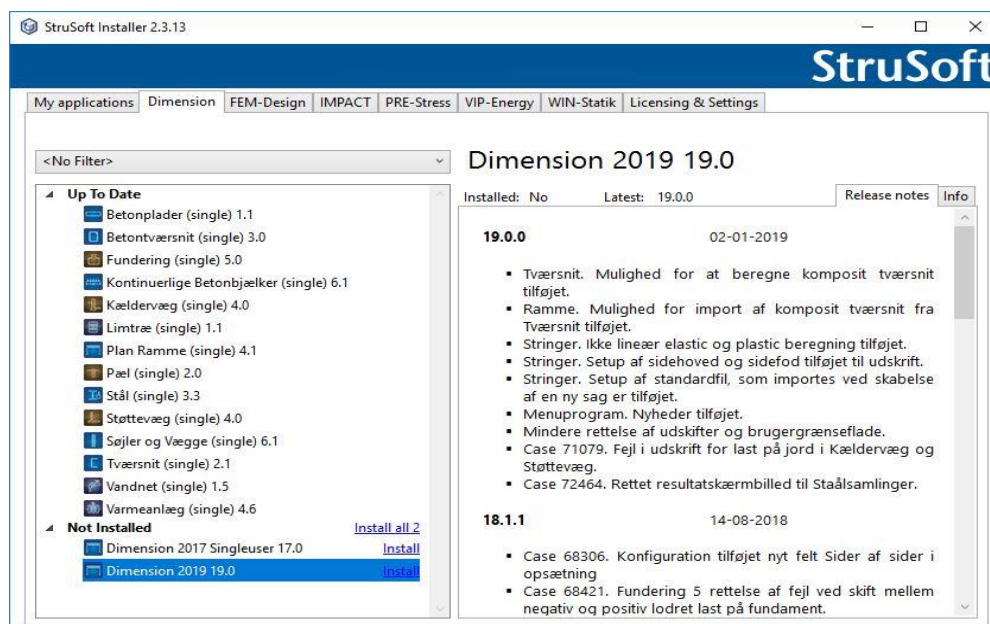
StruSoft Installer 2.3.13

StruSoft

My applications | Dimension | FEM-Design | IMPACT | PRE-Stress | VIP-Energy | WIN-Statik | Licensing & Settings

<No Filter>

Up To Date
Betonplader (single) 1.1
Betontværsnit (single) 3.0
Fundering (single) 5.0
Kontinuerlige Betonbjælker (single) 6.1
Kælderväg (single) 4.0
Limtræ (single) 1.1
Plan Ramme (single) 4.1
Pæl (single) 2.0
Stål (single) 3.3
Støttevæg (single) 4.0
Søjler og Vægge (single) 6.1
Tværsnit (single) 2.1
Vandnet (single) 1.5
Varmeanlæg (single) 4.6
Not Installed
Install all 2
Dimension 2017 Singleuser 17.0
Install
Dimension 2019 19.0
Install

Dimension 2019 19.0

Installed: No
Latest: 19.0.0
Release notes
Info

19.0.0
02-01-2019

- Tværsnit. Mulighed for at beregne komposit tværsnit tilføjet.
- Ramme. Mulighed for import af komposit tværsnit fra Tværsnit tilføjet.
- Stringer. Ikke lineær elastic og plastic beregning tilføjet.
- Stringer. Setup af sidehoved og sidefod tilføjet til udskrift.
- Stringer. Setup af standardfil, som importes ved skabelse af en ny sag er tilføjet.
- Menuprogram. Nyheder tilføjet.
- Mindere rettelse af udskifter og brugergrænseflade.
- Case 71079. Fejl i udskrift for last på jord i Kælderväg og Støttevæg.
- Case 72464. Rettet resultatskærmbilled til Staålsamlinger.

18.1.1
14-08-2018

- Case 68306. Konfiguration tilføjet nyt felt Sider af sider i opsætning
- Case 68421. Fundering 5 rettelse af fejl ved skift mellem negativ og positiv lodret last på fundament.